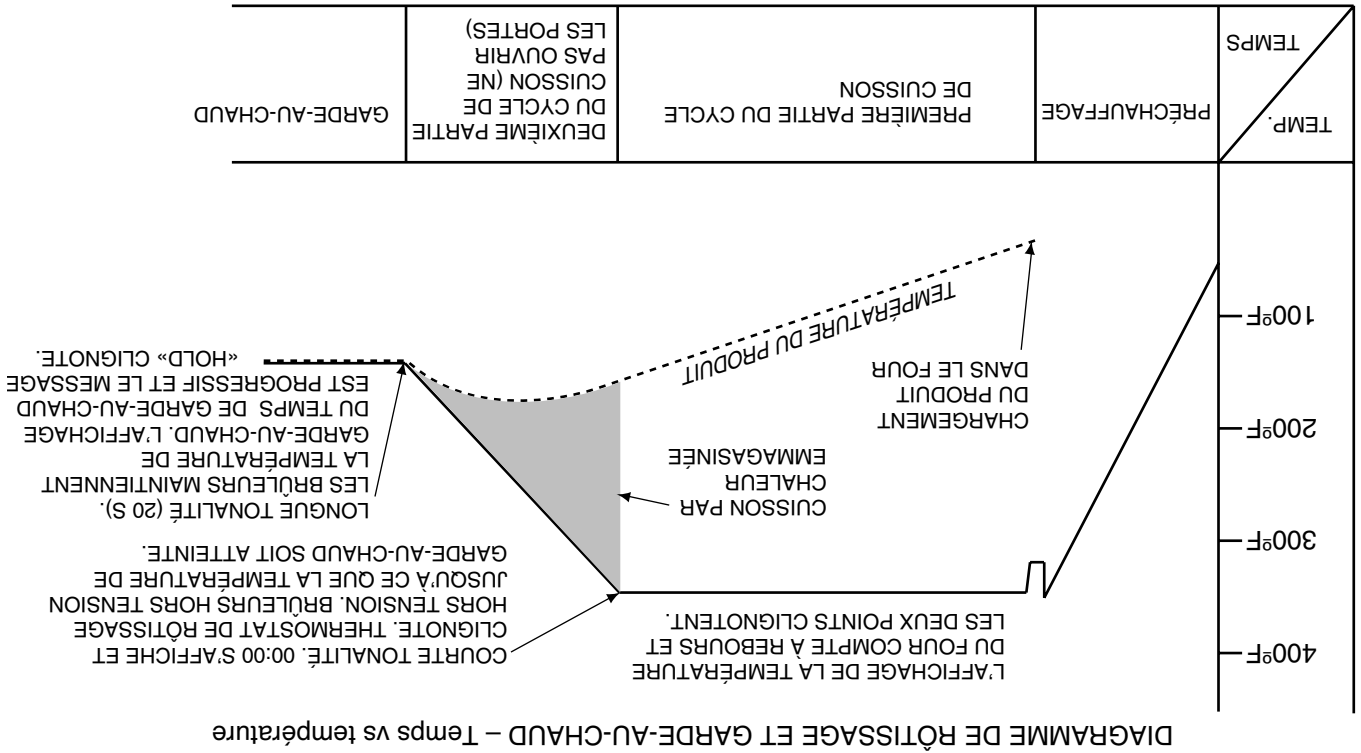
DIAGRAMME DE RÔTISSAGE ET GARDE-AU-CHAUD – Temps vs température

| TEMP. / TEMPS | PRÉCHAUFFAGE | PREMIÈRE PARTIE DU CYCLE DE CUISSON | DEUXIÈME PARTIE DU CYCLE DE CUISSON (NE PAS OUVRIR LES PORTES) | GARDE-AU-CHAUD |
|---|---|---|---|---|

400ºF
300ºF
200ºF
100ºF

CHARGEMENT DU PRODUIT DANS LE FOUR

TEMPÉRATURE DU PRODUIT

CUISSON PAR CHALEUR EMMAGASINÉE

L'AFFICHAGE DE LA TEMPÉRATURE DU FOUR COMPTE À REBOURS ET LES DEUX POINTS CLIGNOTENT.

COURTE TONALITÉ. 00:00 S'AFFICHE ET CLIGNOTE. THERMOSTAT DE RÔTISSAGE HORS TENSION. BRÛLEURS HORS TENSION JUSQU'À CE QUE LA TEMPÉRATURE DE GARDE-AU-CHAUD SOIT ATTEINTE.

LONGUE TONALITÉ (20 S). LES BRÛLEURS MAINTIENNENT LA TEMPÉRATURE DE GARDE-AU-CHAUD. L'AFFICHAGE DU TEMPS DE GARDE-AU-CHAUD EST PROGRESSIF ET LE MESSAGE «HOLD» CLIGNOTE.